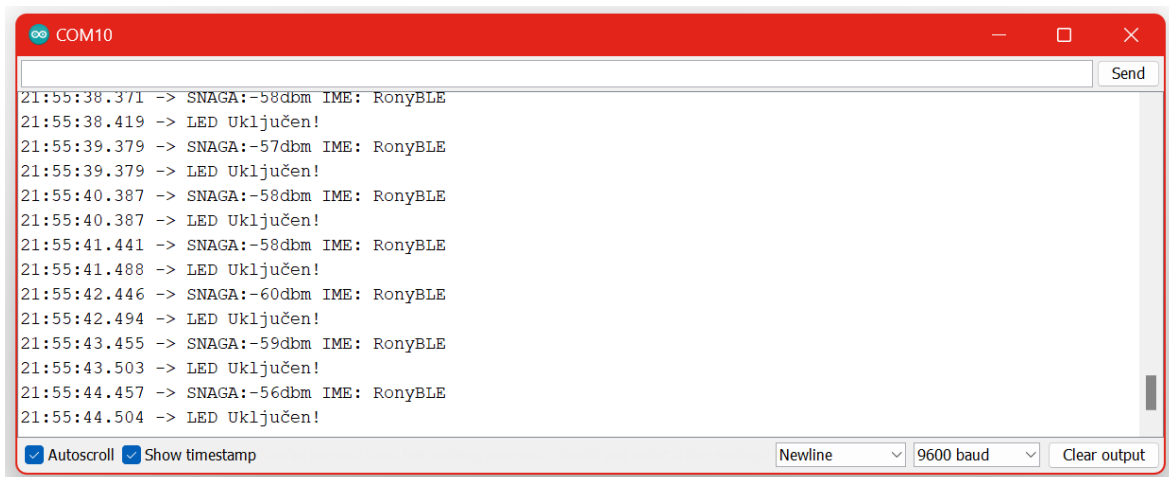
COM10

Send

21:55:38.371 -> SNAGA:-58dbm IME: RonyBLE
21:55:38.419 -> LED Uključen!
21:55:39.379 -> SNAGA:-57dbm IME: RonyBLE
21:55:39.379 -> LED Uključen!
21:55:40.387 -> SNAGA:-58dbm IME: RonyBLE
21:55:40.387 -> LED Uključen!
21:55:41.441 -> SNAGA:-58dbm IME: RonyBLE
21:55:41.488 -> LED Uključen!
21:55:42.446 -> SNAGA:-60dbm IME: RonyBLE
21:55:42.494 -> LED Uključen!
21:55:43.455 -> SNAGA:-59dbm IME: RonyBLE
21:55:43.503 -> LED Uključen!
21:55:44.457 -> SNAGA:-56dbm IME: RonyBLE
21:55:44.504 -> LED Uključen!

Autoscroll Show timestamp Newline 9600 baud Clear output